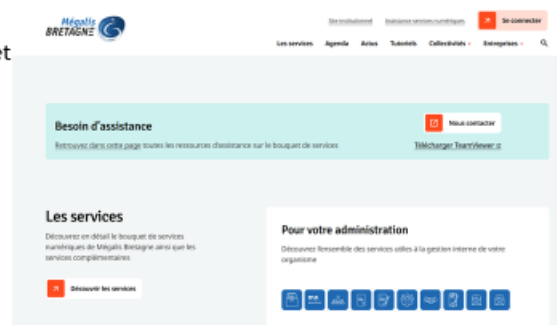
et

Mégalis BRETAGNE

Site institutionnel Assistance services numériques Se connecter

Les services Agenda Actus Tutoriels Collectivités Entreprises

Besoin d'assistance

Nous contacter

Retrouvez dans cette page toutes les ressources d'assistance sur le bouquet de services

Télécharger TeamViewer

Les services

Découvrez en détail le bouquet de services numériques de Mégalis Bretagne ainsi que les services complémentaires

Découvrir les services

Pour votre administration

Découvrez l'ensemble des services utiles à la gestion interne de votre organisme